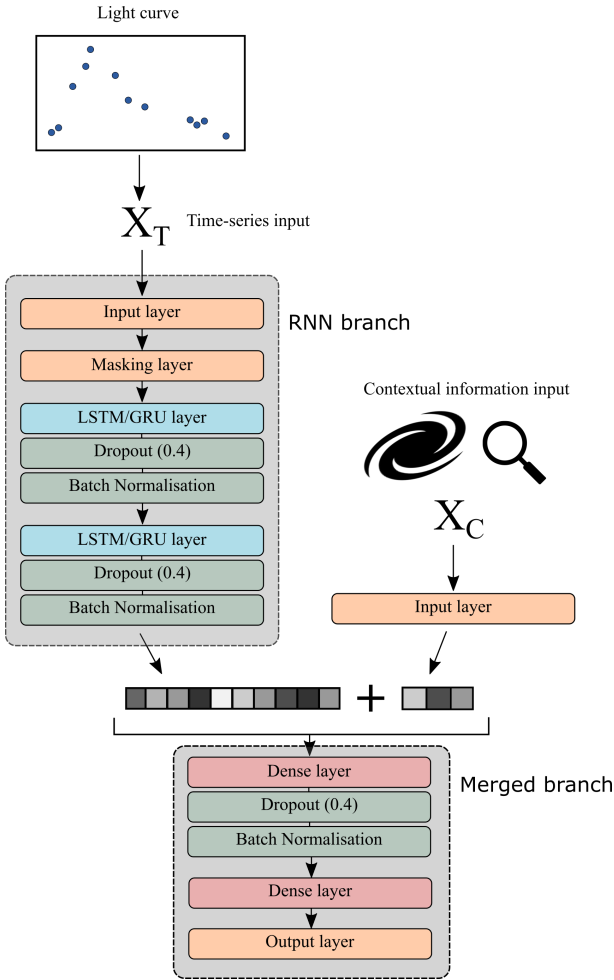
Light curve

$X_T$ Time-series input

RNN branch

Input layer

Masking layer

LSTM/GRU layer

Dropout (0.4)

Batch Normalisation

LSTM/GRU layer

Dropout (0.4)

Batch Normalisation

Contextual information input

$X_C$

Input layer

+

Merged branch

Dense layer

Dropout (0.4)

Batch Normalisation

Dense layer

Output layer